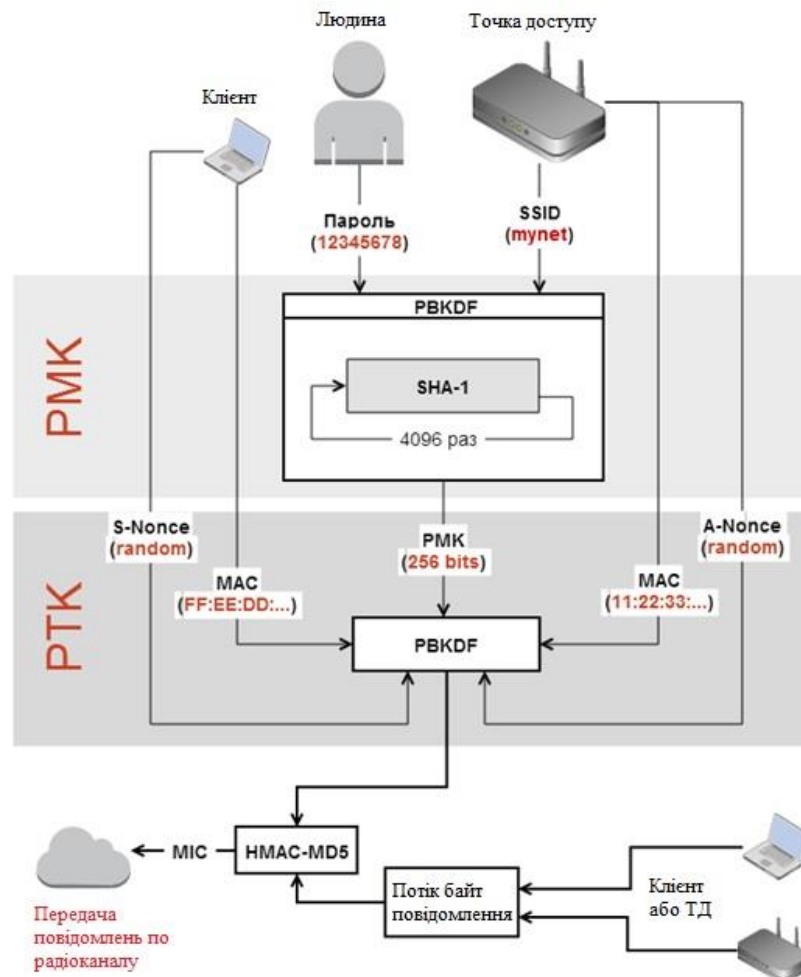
Людина

Точка доступу

Клієнт

Пароль
(12345678)

SSID
(mynet)

PMK

PBKDF

SHA-1

4096 раз

S-Nonce
(random)

PMK
(256 bits)

A-Nonce
(random)

PTK

MAC
(FF:EE:DD:...)

MAC
(11:22:33:...)

PBKDF

MIC

HMAC-MD5

Потік байт повідомлення

Клієнт або ТД

Передача повідомлень по радіоканалу